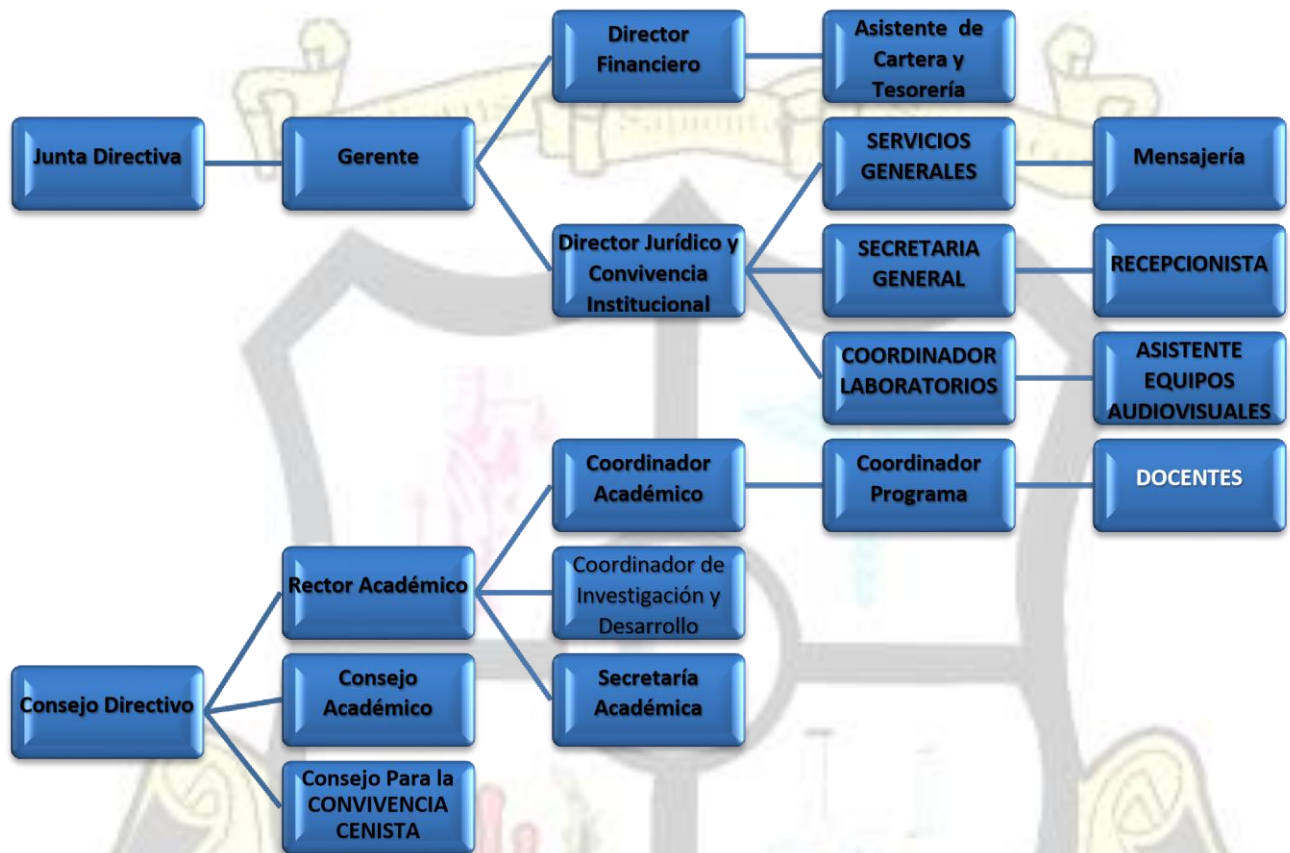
Junta Directiva

Gerente

Director Financiero

Asistente de Cartera y Tesorería

Director Jurídico y Convivencia Institucional

SERVICIOS GENERALES

Mensajería

SECRETARIA GENERAL

RECEPCIONISTA

COORDINADOR LABORATORIOS

ASISTENTE EQUIPOS AUDIOVISUALES

Consejo Directivo

Rector Académico

Coordinador Académico

Coordinador Programa

DOCENTES

Coordinador de Investigación y Desarrollo

Secretaría Académica

Consejo Académico

Consejo Para la CONVIVENCIA CENISTA